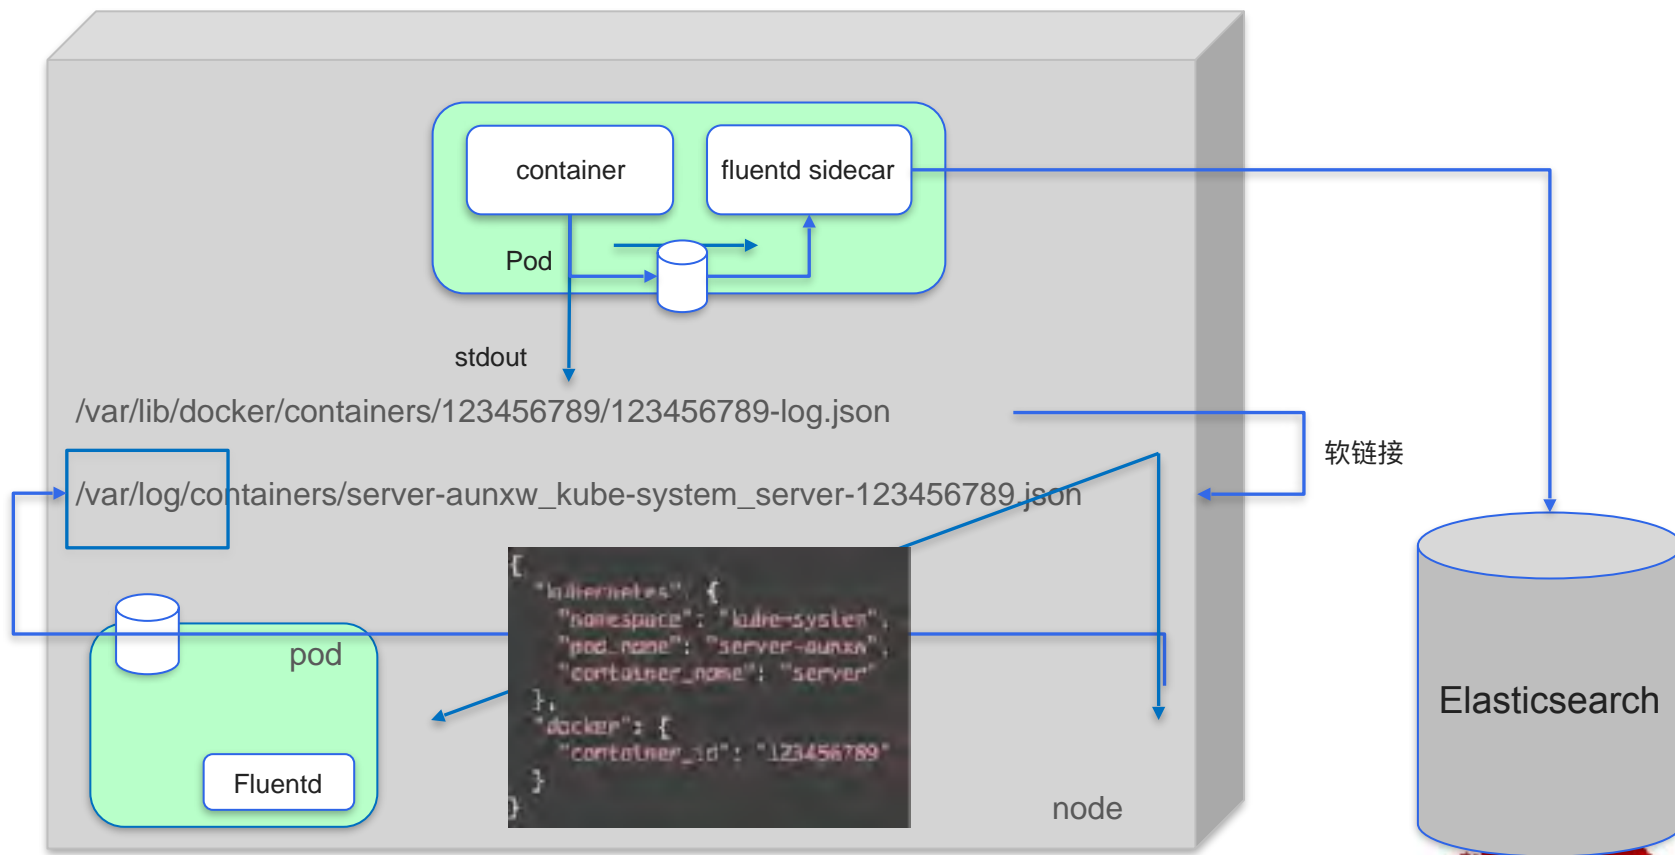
container

fluentd sidecar

Pod

stdout

/var/lib/docker/containers/123456789/123456789-log.json

软链接

/var/log/containers/server-aunxw_kube-system_server-123456789.json

{
"kubernetes": {
"namespace": "kube-system",
"pod_name": "server-aunxw",
"container_name": "server"
},
"docker": {
"container_id": "123456789"
}
}

pod

Fluentd

node

Elasticsearch